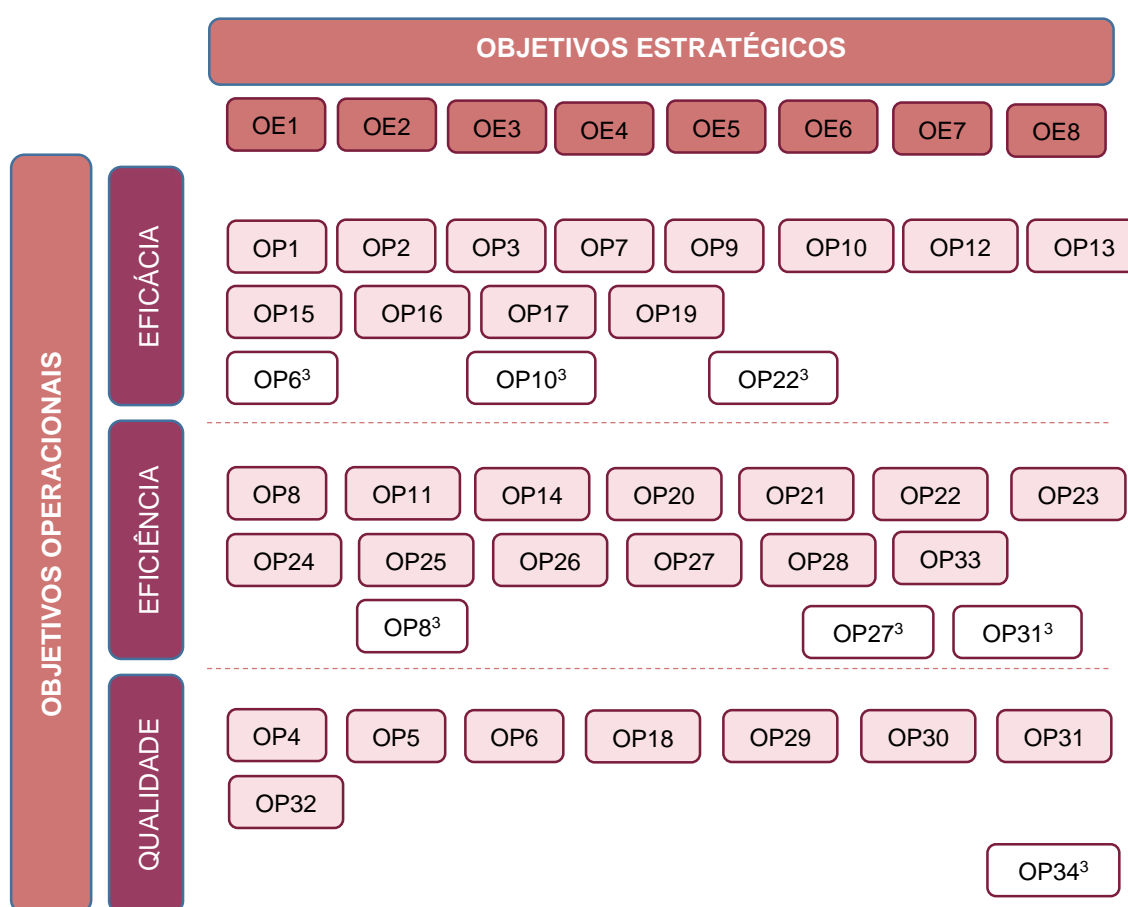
OBJETIVOS ESTRATÉGICOS

OE1 OE2 OE3 OE4 OE5 OE6 OE7 OE8

OBJETIVOS OPERACIONAIS

EFICÁCIA

OP1 OP2 OP3 OP7 OP9 OP10 OP12 OP13
OP15 OP16 OP17 OP19
OP6$^3$ OP10$^3$ OP22$^3$

EFICIÊNCIA

OP8 OP11 OP14 OP20 OP21 OP22 OP23
OP24 OP25 OP26 OP27 OP28 OP33
OP8$^3$ OP27$^3$ OP31$^3$

QUALIDADE

OP4 OP5 OP6 OP18 OP29 OP30 OP31
OP32
OP34$^3$